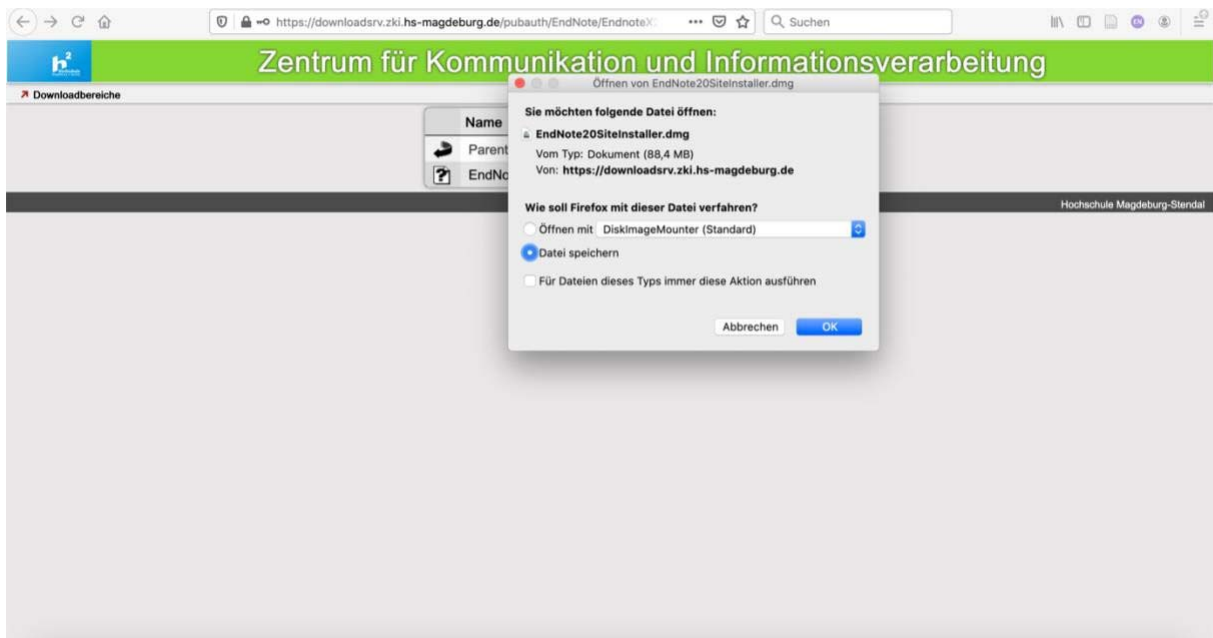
https://downloadsrv.zki.hs-magdeburg.de/pubauth/EndNote/EndnoteX

Suchen

Zentrum für Kommunikation und Informationsverarbeitung

Downloadbereiche

Name

Parent

EndNo

Hochschule Magdeburg-Stendal

Öffnen von EndNote20SiteInstaller.dmg

Sie möchten folgende Datei öffnen:

EndNote20SiteInstaller.dmg

Vom Typ: Dokument (88,4 MB)

Von: https://downloadsrv.zki.hs-magdeburg.de

Wie soll Firefox mit dieser Datei verfahren?

Öffnen mit DiskImageMounter (Standard)

Datei speichern

Für Dateien dieses Typs immer diese Aktion ausführen

Abbrechen

OK